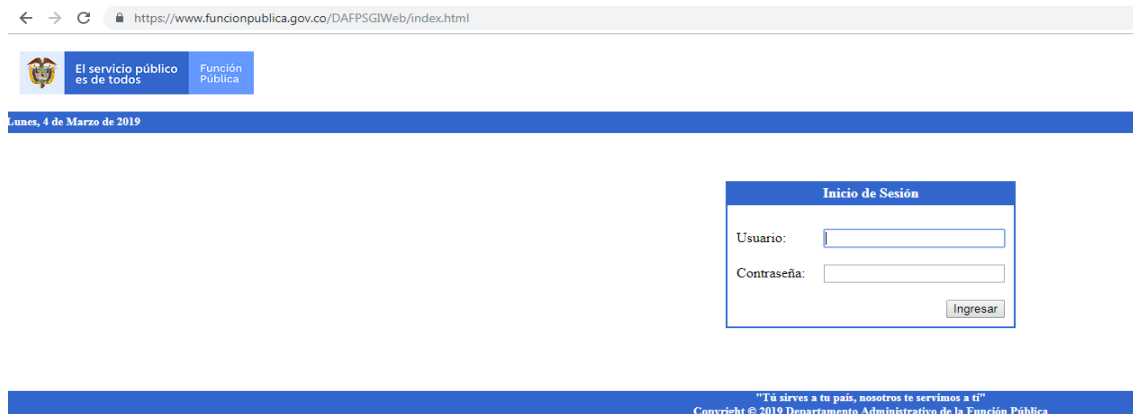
https://www.funcionpublica.gov.co/DAFPSGIWeb/index.html

El servicio público es de todos

Función Pública

Lunes, 4 de Marzo de 2019

Inicio de Sesión

Usuario:

Contraseña:

Ingresar

"Tú sirves a tu país, nosotros te servimos a ti"
Copyright © 2019 Departamento Administrativo de la Función Pública